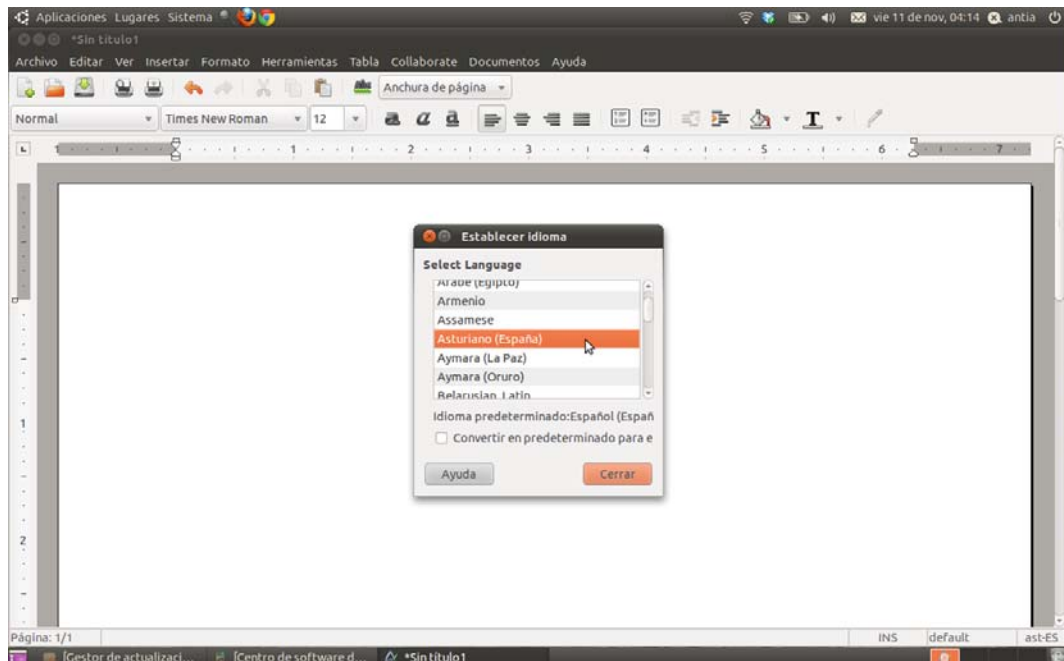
Aplicaciones Lugares Sistema

vie 11 de nov, 04:14 antia

*Sin título1

Archivo Editar Ver Insertar Formato Herramientas Tabla Collaborate Documentos Ayuda

Anchura de página

Normal Times New Roman 12

1 2 3 4 5 6 7

Establecer idioma

Select Language

Árabe (Egipto)
Armenio
Assamese
Asturiano (España)
Aymara (La Paz)
Aymara (Oruro)
Belarusian Latin

Idioma predeterminado:Español (Españ

Convertir en predeterminado para e

Ayuda

Cerrar

1

2

Página: 1/1 INS default ast-ES

[Gestor de actualizaci... [Centro de software d... *Sin título1